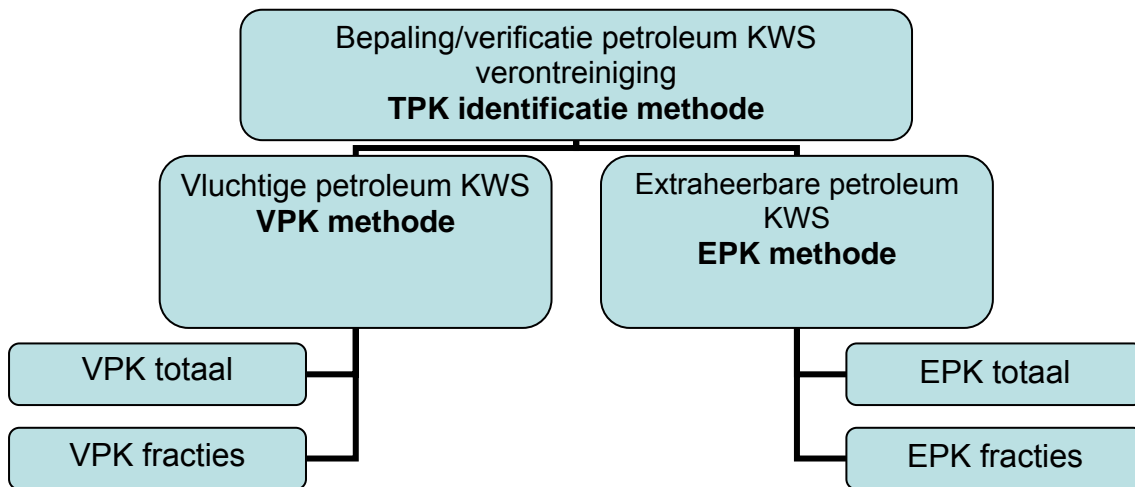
Bepaling/verificatie petroleum KWS verontreiniging
**TPK identificatie methode**

Vluchtige petroleum KWS
**VPK methode**

Extraheerbare petroleum KWS
**EPK methode**

VPK totaal

VPK fracties

EPK totaal

EPK fracties